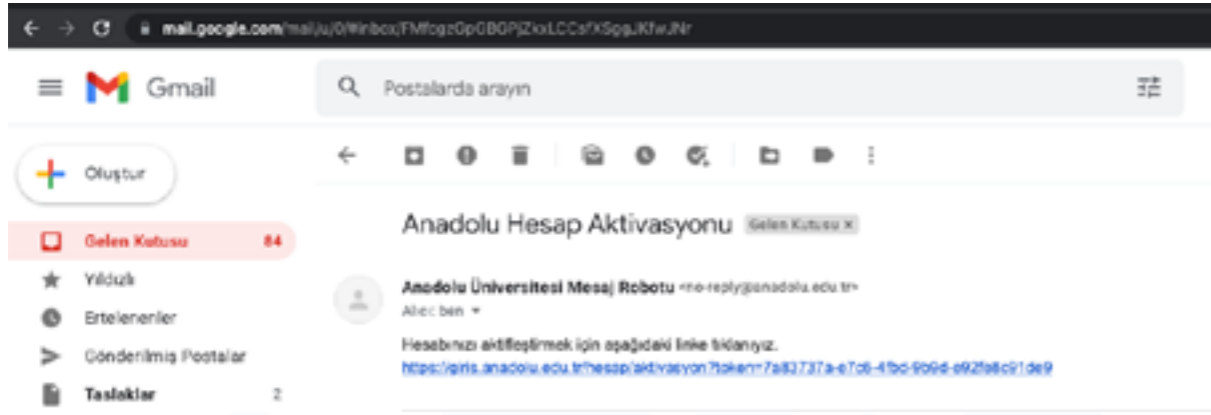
mail.google.com/mail/u/0/#inbox/FMfcgzGpGBGPjZxxLCCsfXSggJKfwJNr

Gmail

Postalarda arayın

Oluştur

Gelen Kutusu 84

Yıldızlı

Ertelenenler

Gönderilmiş Postalar

Taslaklar 2

Anadolu Hesap Aktivasyonu Gelen Kutusu ×

Anadolu Üniversitesi Mesaj Robotu <no-reply@anadolu.edu.tr>

Alıcı: ben

Hesabınızı aktifleştirmek için aşağıdaki linke tıklanıyız.

https://giris.anadolu.edu.tr/hesap/aktivasyon?token=7a83737a-e7c6-4fbc-9b9d-e92f98c91de9